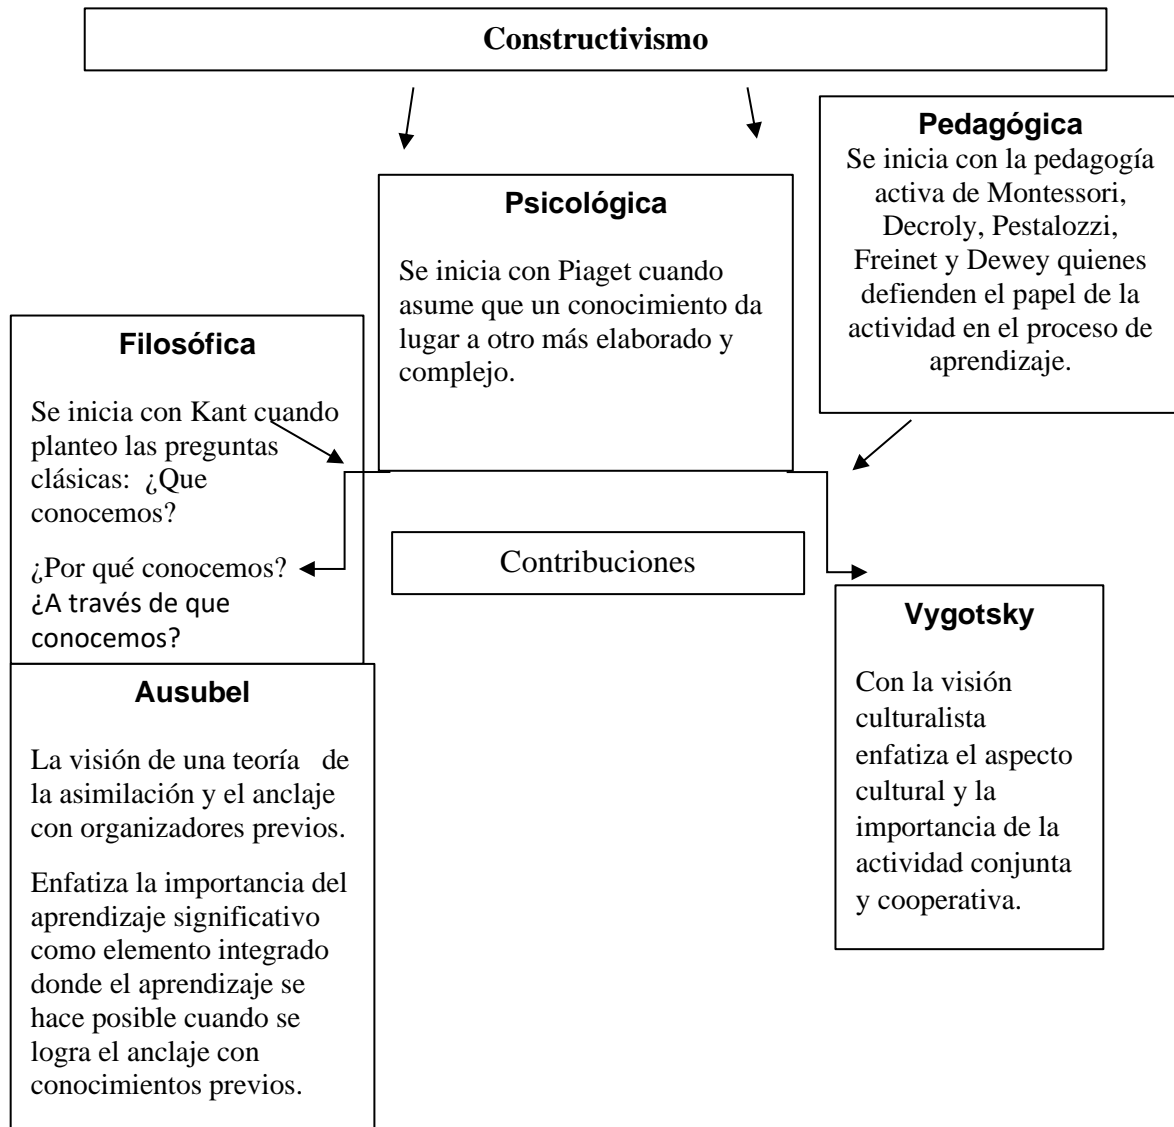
Constructivismo

Pedagógica
Se inicia con la pedagogía activa de Montessori, Decroly, Pestalozzi, Freinet y Dewey quienes defienden el papel de la actividad en el proceso de aprendizaje.

Psicológica

Se inicia con Piaget cuando asume que un conocimiento da lugar a otro más elaborado y complejo.

Filosófica

Se inicia con Kant cuando planteo las preguntas clásicas: ¿Que conocemos?

¿Por qué conocemos? ¿A través de que conocemos?

Contribuciones

Vygotsky

Con la visión culturalista enfatiza el aspecto cultural y la importancia de la actividad conjunta y cooperativa.

Ausubel

La visión de una teoría de la asimilación y el anclaje con organizadores previos.

Enfatiza la importancia del aprendizaje significativo como elemento integrado donde el aprendizaje se hace posible cuando se logra el anclaje con conocimientos previos.